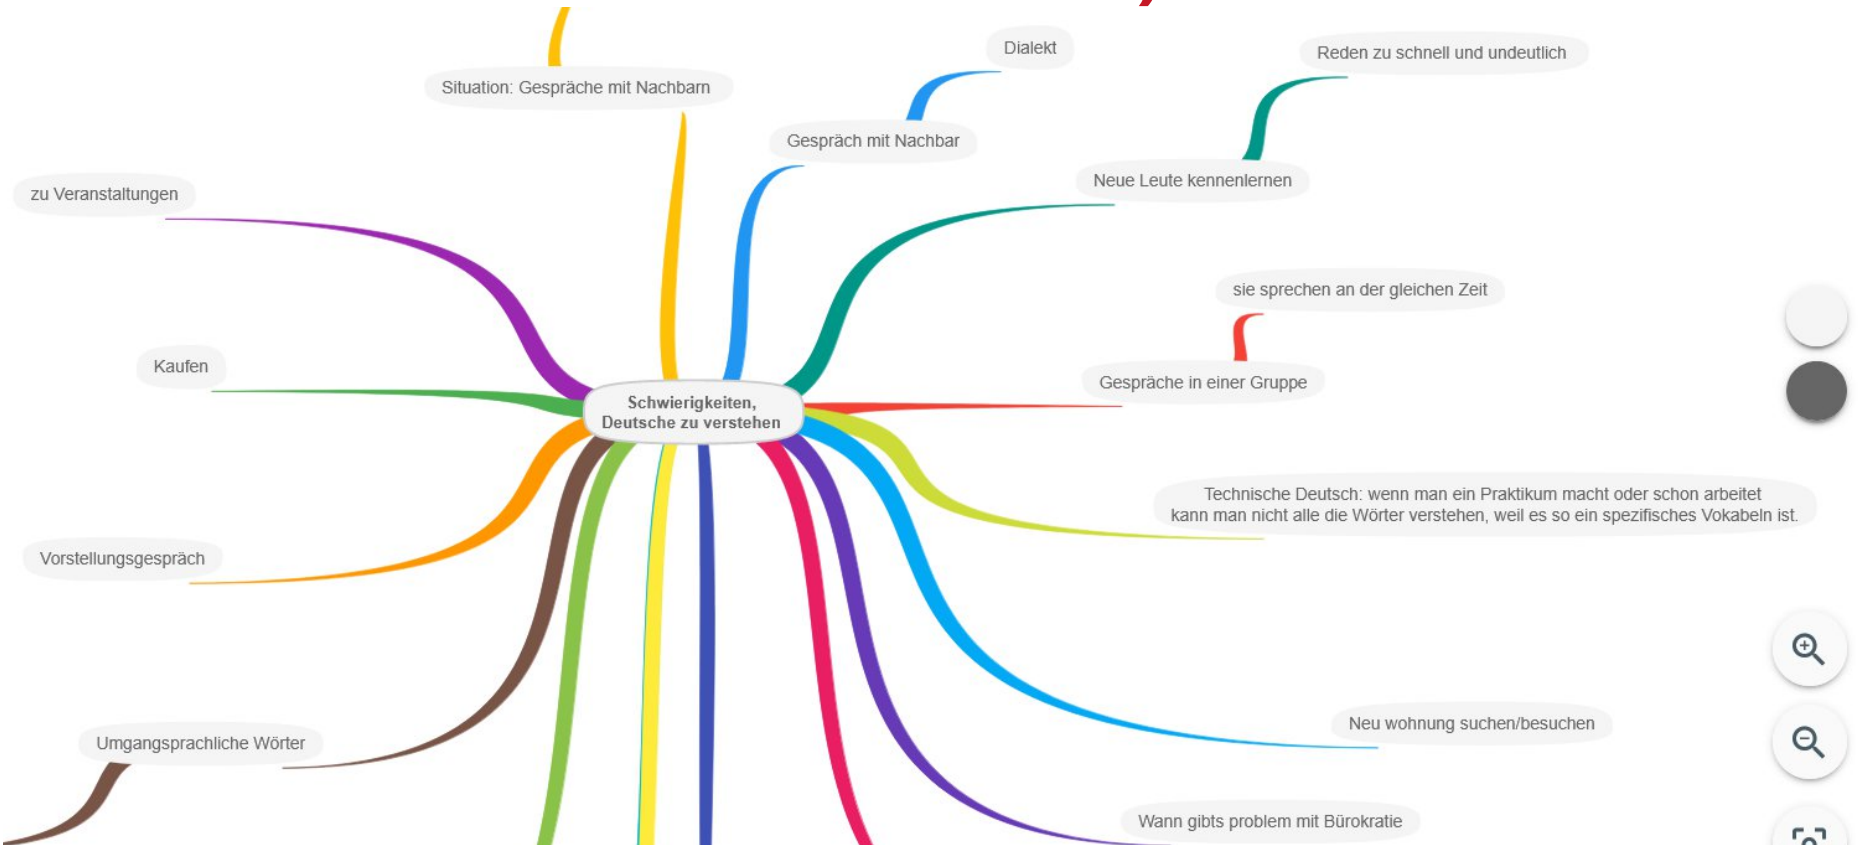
Situation: Gespräche mit Nachbarn

Dialekt

Gespräch mit Nachbar

Reden zu schnell und undeutlich

Neue Leute kennenlernen

zu Veranstaltungen

sie sprechen an der gleichen Zeit

Kaufen

Gespräche in einer Gruppe

Schwierigkeiten, Deutsche zu verstehen

Technische Deutsch: wenn man ein Praktikum macht oder schon arbeitet kann man nicht alle die Wörter verstehen, weil es so ein spezifisches Vokabeln ist.

Vorstellungsgespräch

Neu wohnung suchen/besuchen

Umgangsprachliche Wörter

Wann gibts problem mit Bürokratie